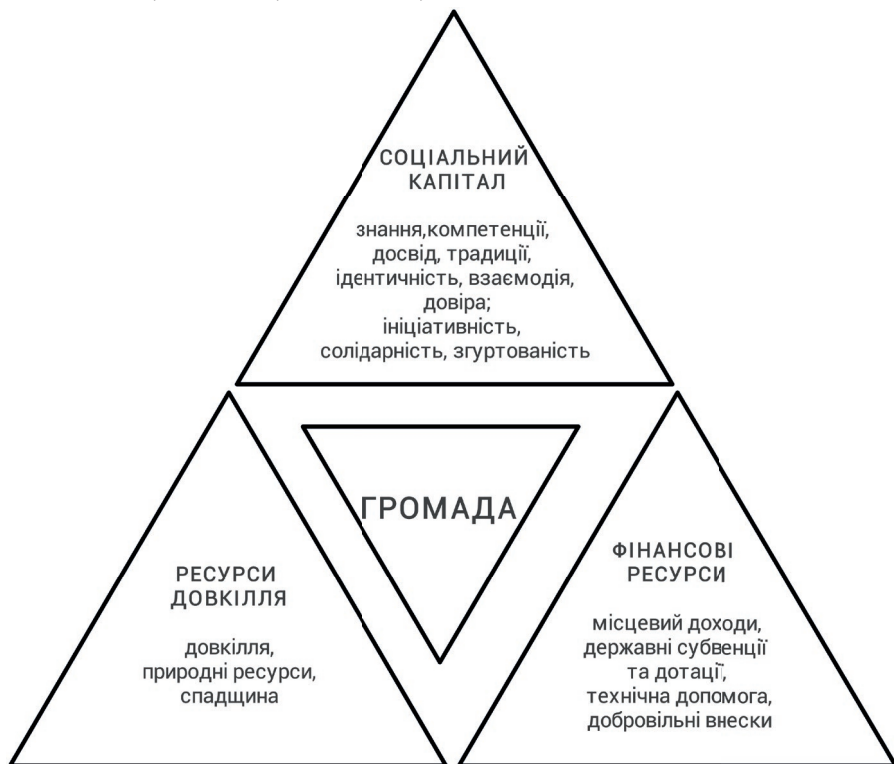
СОЦІАЛЬНИЙ КАПІТАЛ

знання,компетенції, досвід, традиції, ідентичність, взаємодія, довіра; ініціативність, солідарність, згуртованість

ГРОМАДА

РЕСУРСИ ДОВКІЛЛЯ

довкілля, природні ресурси, спадщина

ФІНАНСОВІ РЕСУРСИ

місцевий доходи, державні субвенції та дотації, технічна допомога, добровільні внески